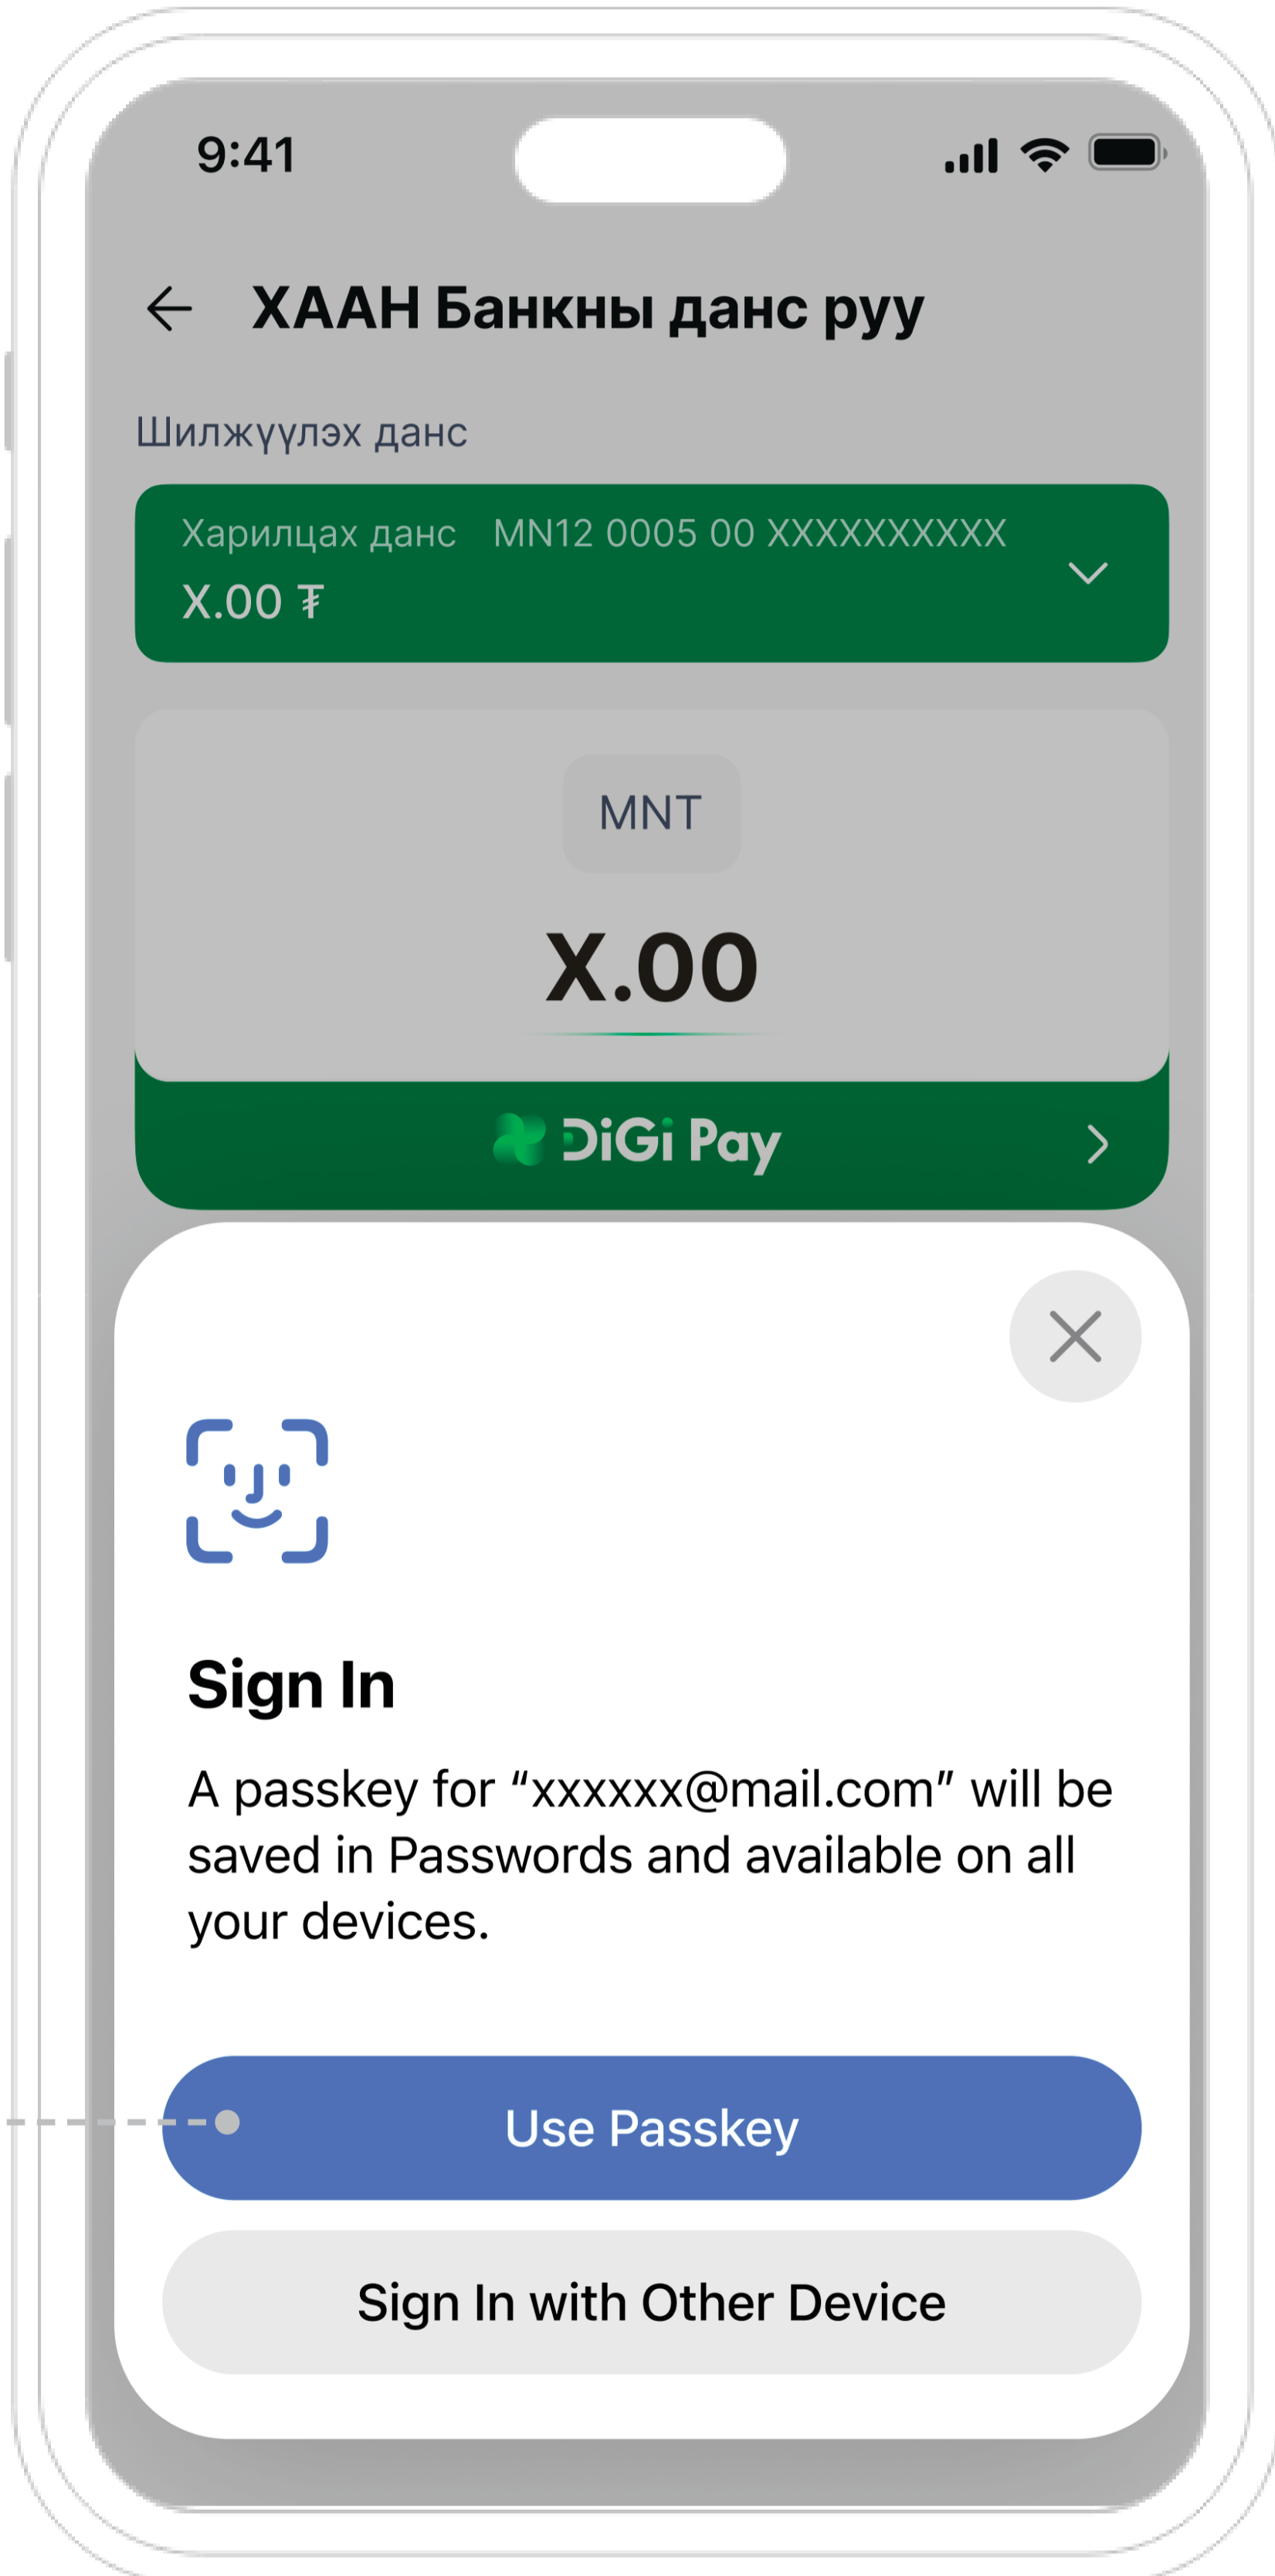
9:41

ХААН Банкны данс руу

Шилжүүлэх данс

Харилцах данс MN12 0005 00 XXXXXXXXXX
X.00 ₮

MNT

X.00

DiGi Pay

Sign In

A passkey for “xxxxxx@mail.com” will be saved in Passwords and available on all your devices.

Use Passkey

Sign In with Other Device